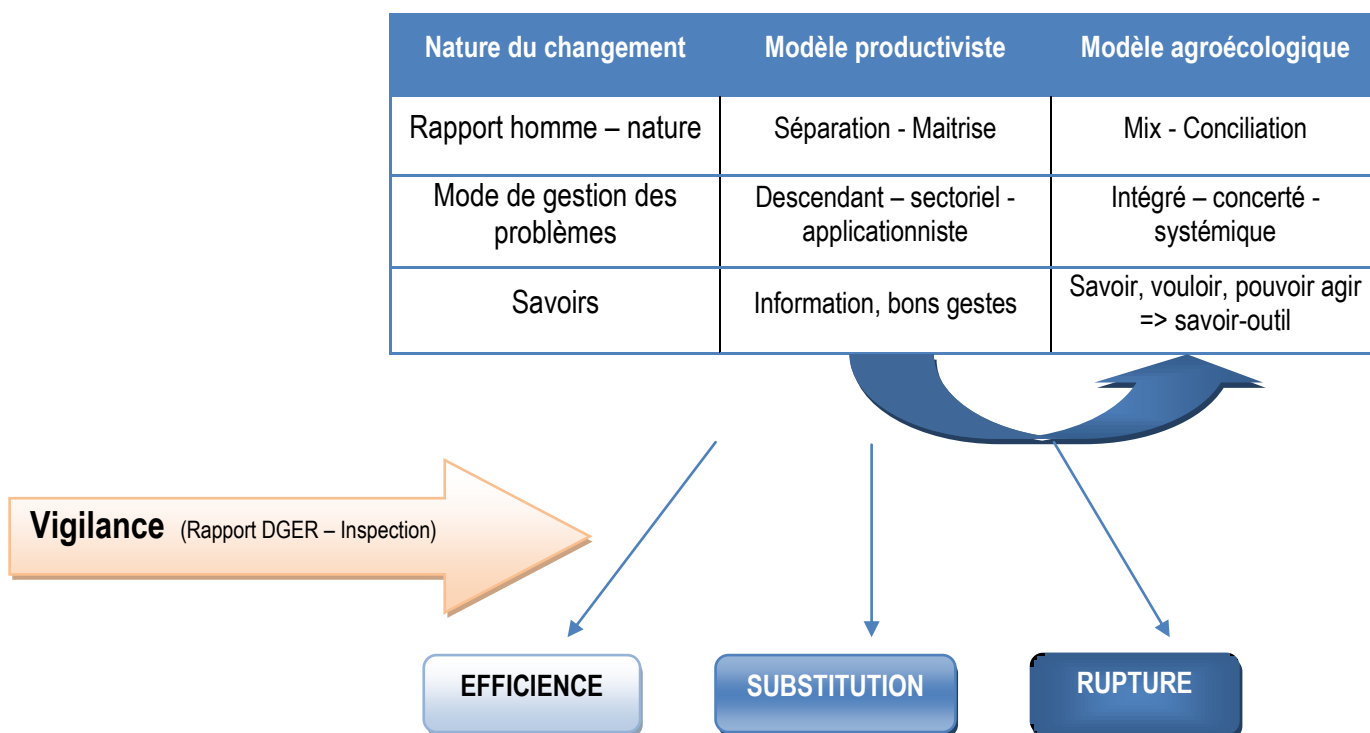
| Nature du changement | Modèle productiviste | Modèle agroécologique |
|---|---|---|
| Rapport homme – nature | Séparation - Maitrise | Mix - Conciliation |
| Mode de gestion des problèmes | Descendant – sectoriel - applicationniste | Intégré – concerté - systémique |
| Savoirs | Information, bons gestes | Savoir, vouloir, pouvoir agir => savoir-outil |

Vigilance (Rapport DGER – Inspection)

EFFICIENCE

SUBSTITUTION

RUPTURE